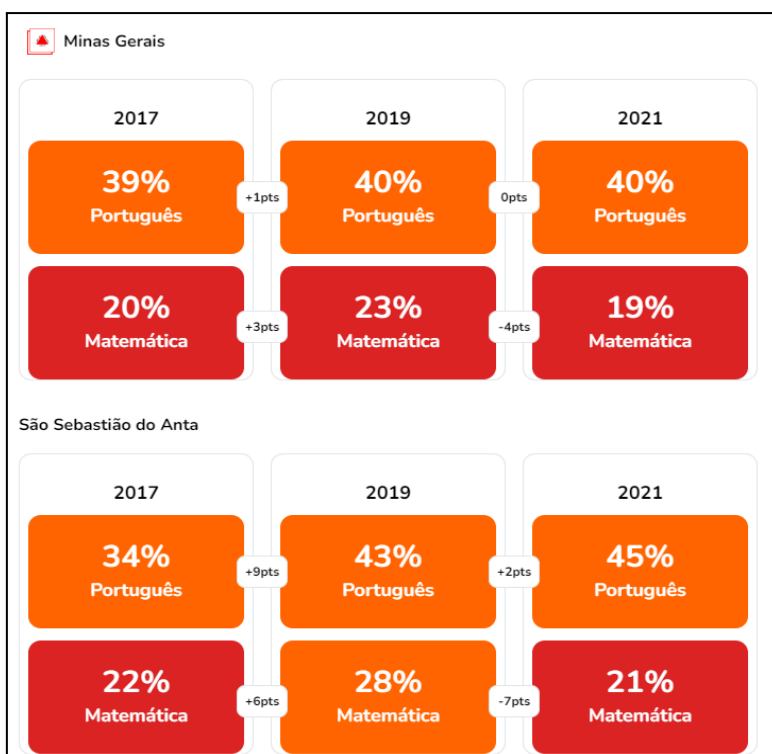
Minas Gerais

2017

39%
Português

+1pts

2019

40%
Português

0pts

2021

40%
Português

20%
Matemática

+3pts

23%
Matemática

-4pts

19%
Matemática

São Sebastião do Anta

2017

34%
Português

+9pts

2019

43%
Português

+2pts

2021

45%
Português

22%
Matemática

+6pts

28%
Matemática

-7pts

21%
Matemática